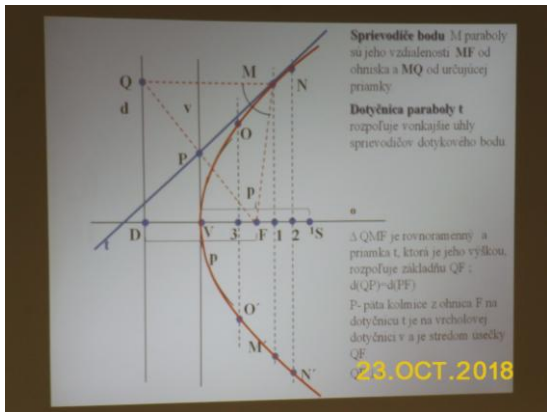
Q
M
N
d
v
O
P
P
t
D
V
3
F
1
2
S
p
O´
M´
N´

Sprievodiče bodu M paraboly sú jeho vzdialenosti MF od ohniska a MQ od určujúcej priamky.

Dotyčnica paraboly t rozpoľuje vonkajšie uhly sprievodičov dotykového bodu.

Δ QMF je rovnoramenný a priamka t, ktorá je jeho výškou, rozpoľuje základňu QF ; d(QP)=d(PF)

P- päta kolmice z ohniska F na dotyčnicu t je na vrcholovej dotyčnici v a je stredom úsečky QF.

23.OCT.2018